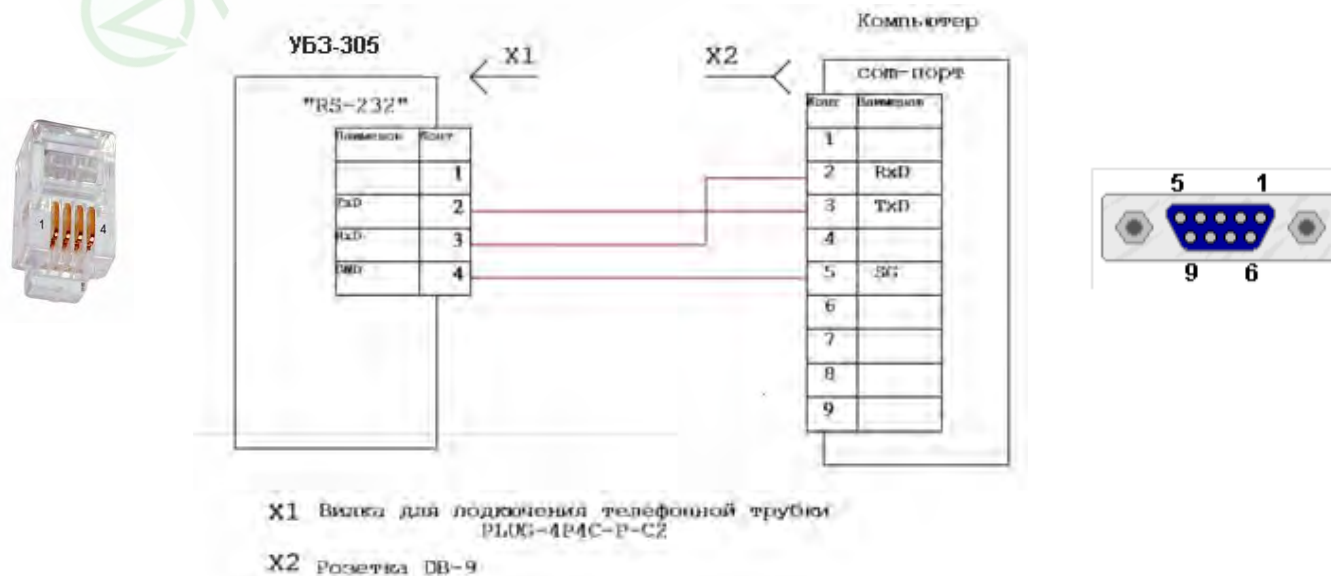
1
4

УБЗ-305

"RS-232"

| Наименов | Конт |
|---|---|
| | 1 |
| TxD | 2 |
| RxD | 3 |
| GND | 4 |

X1

X2

Компьютер

com-порт

| Конт | Наименов |
|---|---|
| 1 | |
| 2 | RxD |
| 3 | TxD |
| 4 | |
| 5 | SG |
| 6 | |
| 7 | |
| 8 | |
| 9 | |

5 1
9 6

X1 Вилка для подключения телефонной трубки PLUG-4P4C-P-C2

X2 Розетка DB-9